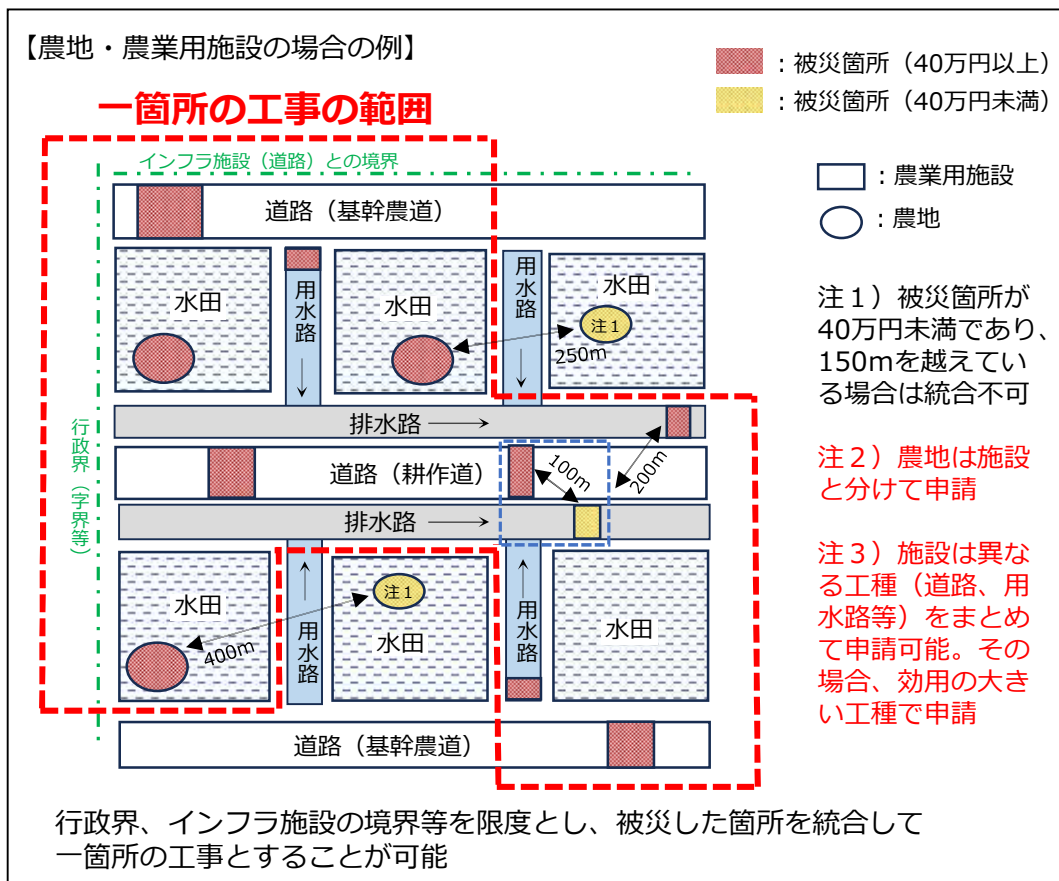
【農地・農業用施設の場合の例】

：被災箇所（40万円以上）
：被災箇所（40万円未満）

一箇所の工事の範囲

インフラ施設（道路）との境界

：農業用施設
：農地

道路（基幹農道）

水田
用水路
水田
用水路
水田
注１
250m

注１）被災箇所が40万円未満であり、150mを越えている場合は統合不可

行政界（字界等）

排水路 ⟶
道路（耕作道）
100m
200m
排水路 ⟶

注２）農地は施設と分けて申請

注３）施設は異なる工種（道路、用水路等）をまとめて申請可能。その場合、効用の大きい工種で申請

水田
用水路
注１
水田
400m
用水路
水田

道路（基幹農道）

行政界、インフラ施設の境界等を限度とし、被災した箇所を統合して一箇所の工事とすることが可能